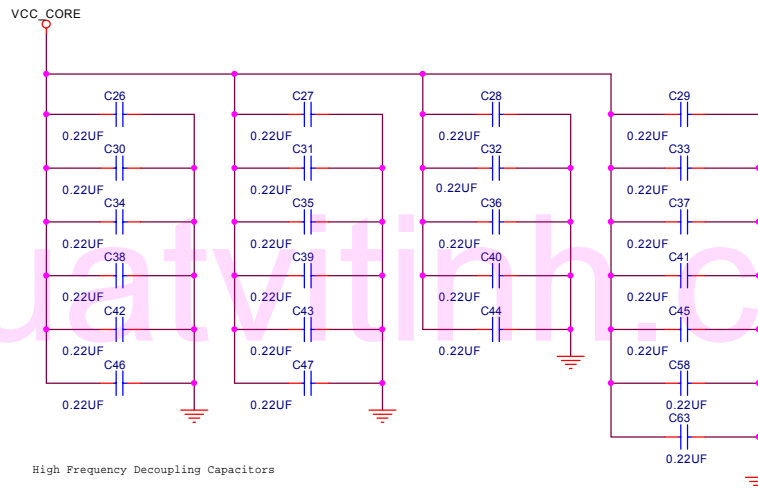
VCC_CORE

C26
0.22UF
C30
0.22UF
C34
0.22UF
C38
0.22UF
C42
0.22UF
C46
0.22UF

C27
0.22UF
C31
0.22UF
C35
0.22UF
C39
0.22UF
C43
0.22UF
C47
0.22UF

C28
0.22UF
C32
0.22UF
C36
0.22UF
C40
0.22UF
C44
0.22UF

C29
0.22UF
C33
0.22UF
C37
0.22UF
C41
0.22UF
C45
0.22UF
C58
0.22UF
C63
0.22UF

uatvitinh.c

High Frequency Decoupling Capacitors